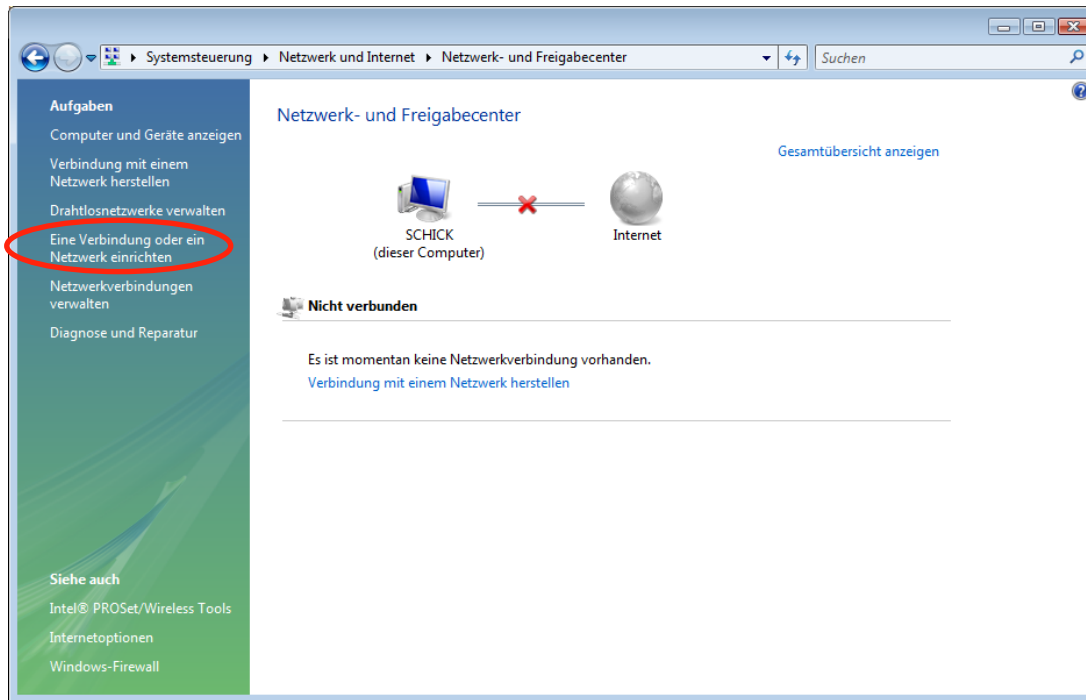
Systemsteuerung ▸ Netzwerk und Internet ▸ Netzwerk- und Freigabecenter

Suchen

Aufgaben

Computer und Geräte anzeigen

Verbindung mit einem Netzwerk herstellen

Drahtlosnetzwerke verwalten

Eine Verbindung oder ein Netzwerk einrichten

Netzwerkverbindungen verwalten

Diagnose und Reparatur

Siehe auch

Intel® PROSet/Wireless Tools

Internetoptionen

Windows-Firewall

Netzwerk- und Freigabecenter

Gesamtübersicht anzeigen

SCHICK
(dieser Computer)

Internet

Nicht verbunden

Es ist momentan keine Netzwerkverbindung vorhanden.

Verbindung mit einem Netzwerk herstellen